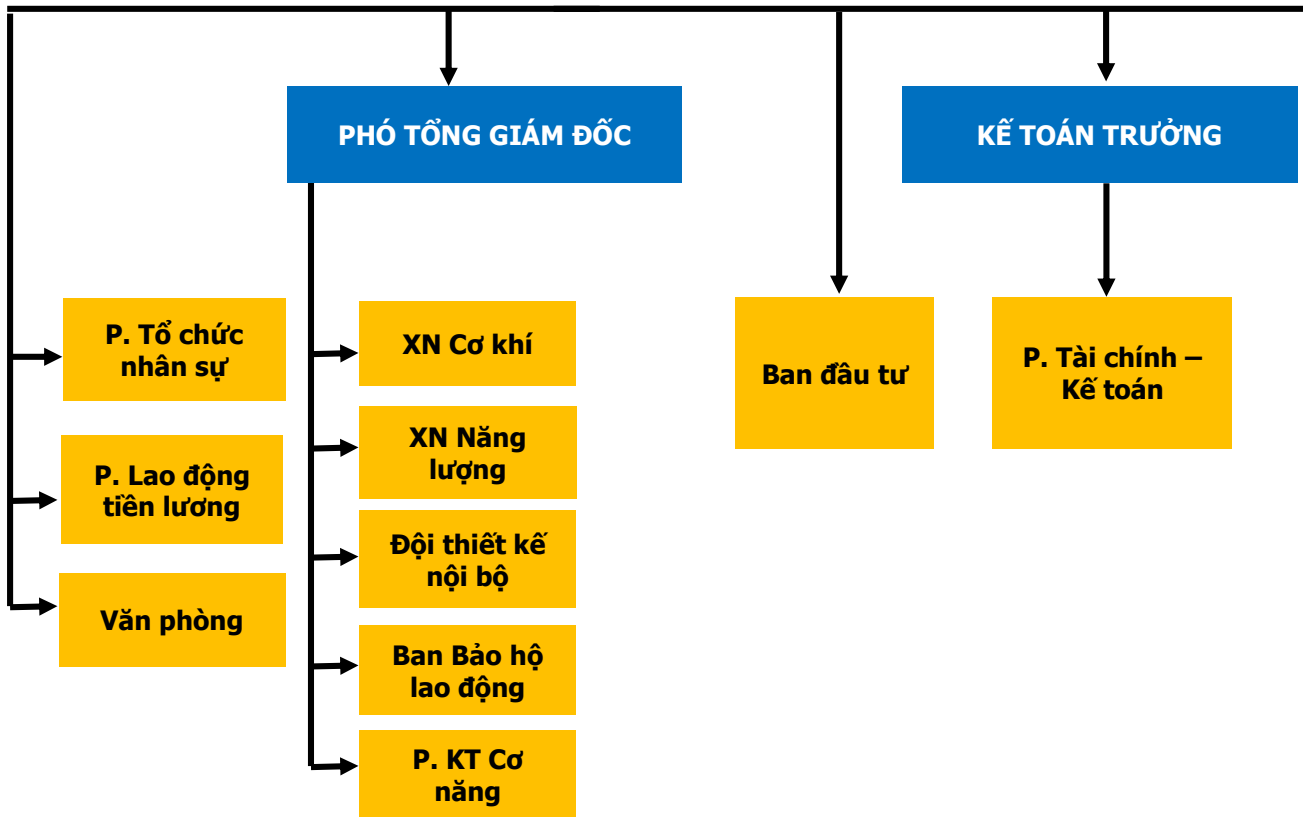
PHÓ TỔNG GIÁM ĐỐC

KẾ TOÁN TRƯỞNG

P. Tổ chức nhân sự

P. Lao động tiền lương

Văn phòng

XN Cơ khí

XN Năng lượng

Đội thiết kế nội bộ

Ban Bảo hộ lao động

P. KT Cơ năng

Ban đầu tư

P. Tài chính – Kế toán